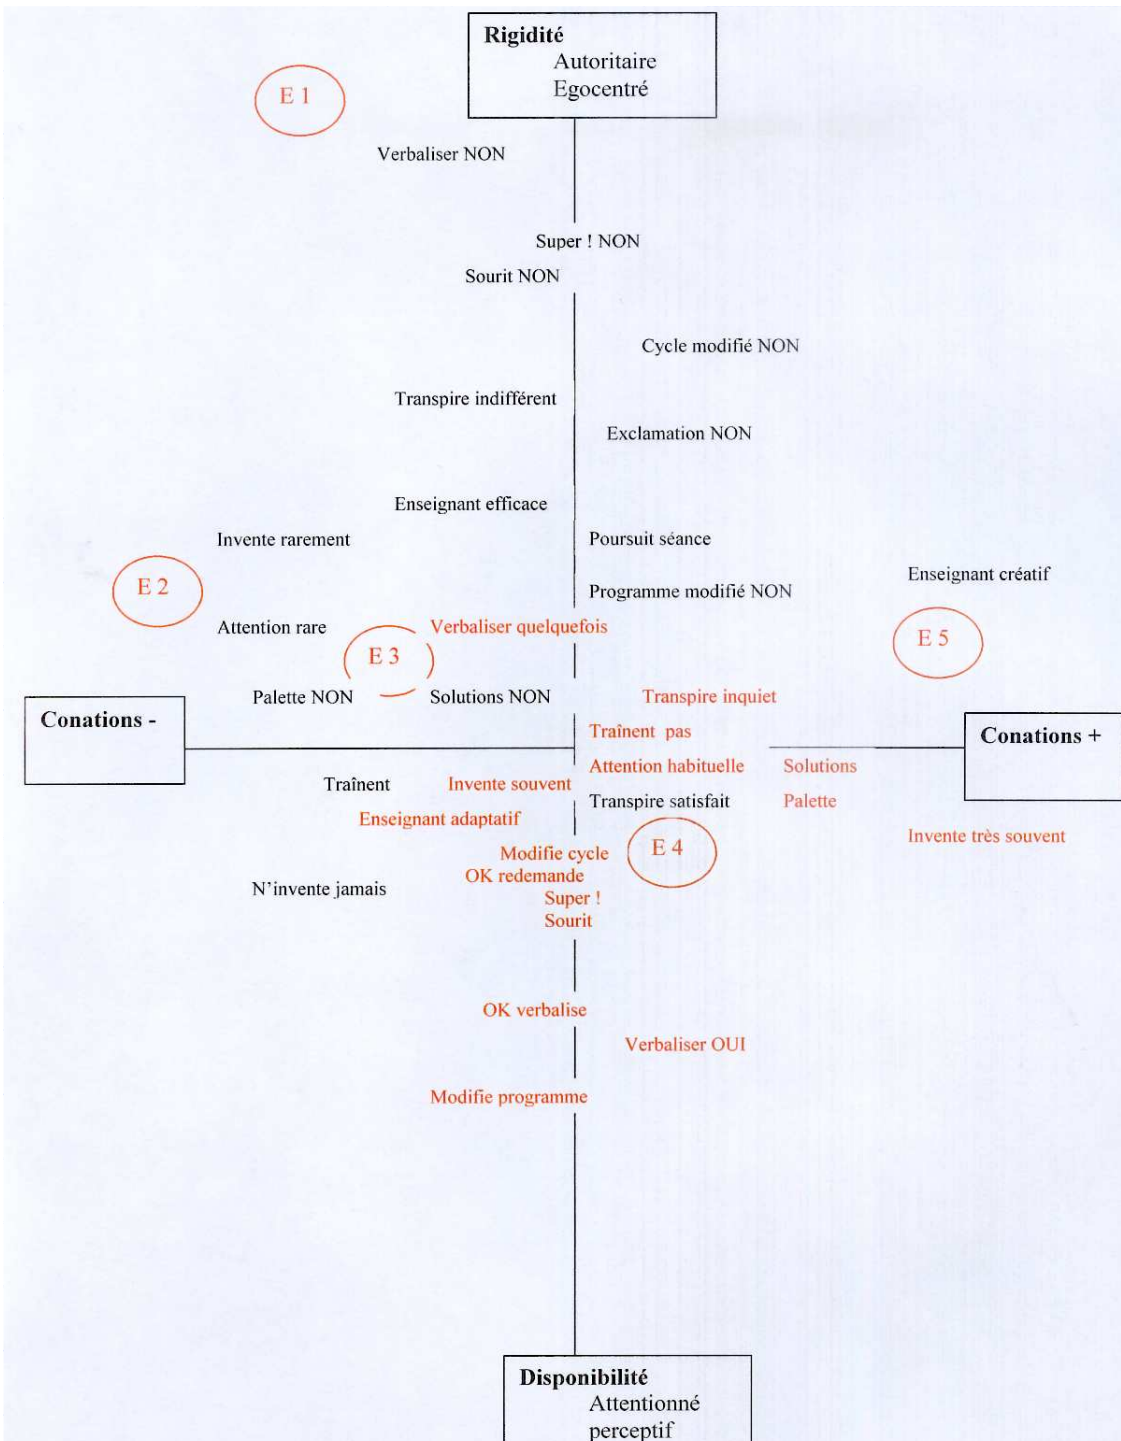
Rigidité
Autoritaire
Egocentré

E 1

Verbaliser NON

Super ! NON

Sourit NON

Cycle modifié NON

Transpire indifférent

Exclamation NON

Enseignant efficace

Invente rarement

Poursuit séance

E 2

Programme modifié NON

Enseignant créatif

Attention rare

E 3

Verbaliser quelquefois

E 5

Palette NON

Solutions NON

Transpire inquiet

Conations -

Traînent pas

Conations +

Attention habituelle

Solutions

Traînent

Invente souvent

Transpire satisfait

Palette

Enseignant adaptatif

Invente très souvent

Modifie cycle

E 4

OK redemande

N'invente jamais

Super !

Sourit

OK verbalise

Verbaliser OUI

Modifie programme

Disponibilité
Attentionné
perceptif